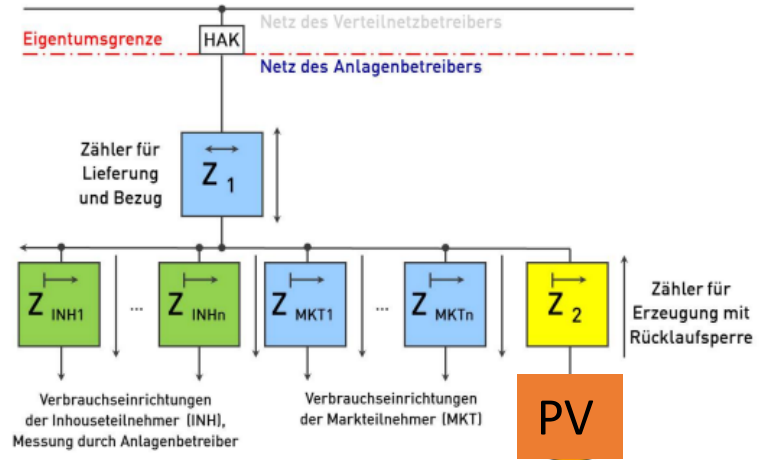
Netz des Verteilnetzbetreibers

Eigentumsgrenze

HAK

Netz des Anlagenbetreibers

Zähler für Lieferung und Bezug

$Z_1$

$Z_{INH1}$

...

$Z_{INHn}$

$Z_{MKT1}$

...

$Z_{MKTn}$

$Z_2$

Zähler für Erzeugung mit Rücklaufsperre

Verbrauchseinrichtungen der Inhouseteilnehmer (INH), Messung durch Anlagenbetreiber

Verbrauchseinrichtungen der Markteilnehmer (MKT)

PV